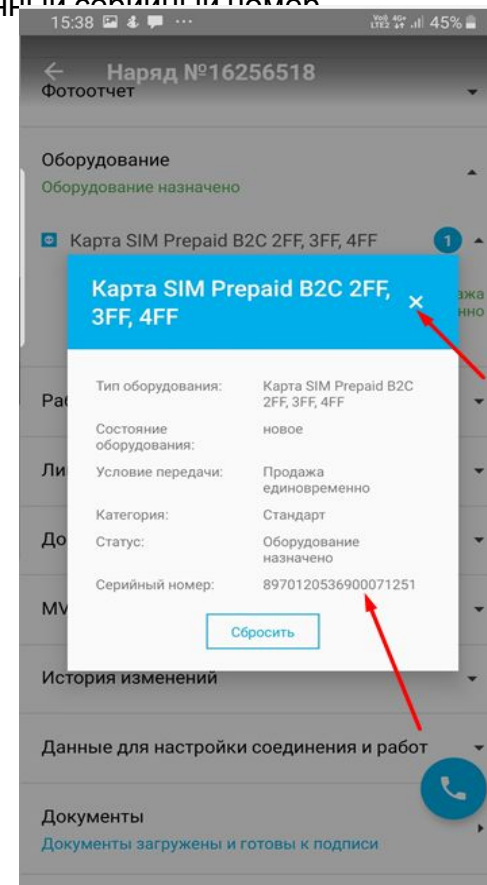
15:38

45%

Наряд №16256518

Фотоотчет

Оборудование

Оборудование назначено

Карта SIM Prepaid B2C 2FF, 3FF, 4FF

1

Карта SIM Prepaid B2C 2FF, 3FF, 4FF

×

| Тип оборудования: | Карта SIM Prepaid B2C 2FF, 3FF, 4FF |
|---|---|
| Состояние оборудования: | новое |
| Условие передачи: | Продажа единовременно |
| Категория: | Стандарт |
| Статус: | Оборудование назначено |
| Серийный номер: | 8970120536900071251 |

Сбросить

Ра

Ли

До

MV

История изменений

Данные для настройки соединения и работ

Документы

Документы загружены и готовы к подписи